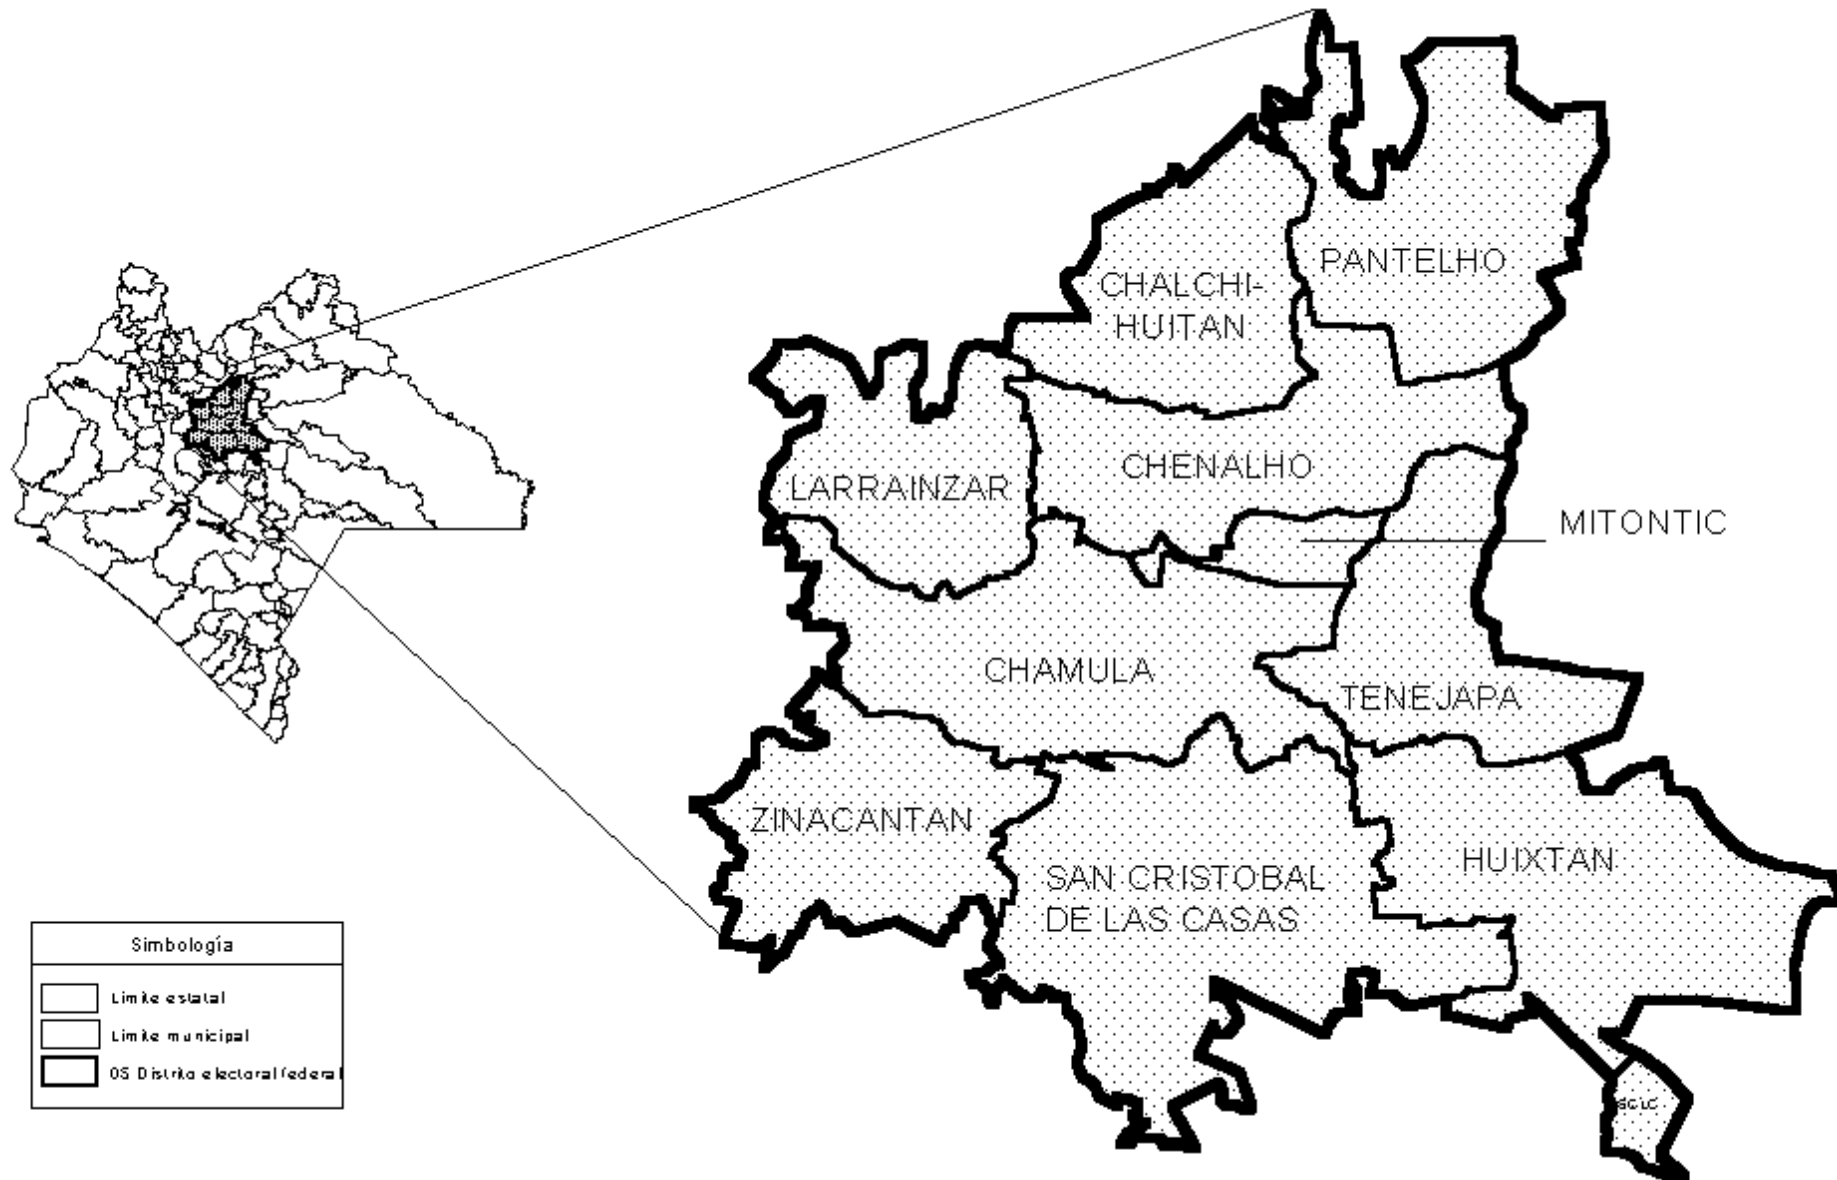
PANTELHO

CHALCHI-HUITAN

LARRAINZAR

CHENALHO

MITONTIC

CHAMULA

TENEJAPA

ZINACANTAN

SAN CRISTOBAL DE LAS CASAS

HUIXTAN

SCLC

Simbología

Limite estatal

Limite municipal

05 Distrito electoral federal